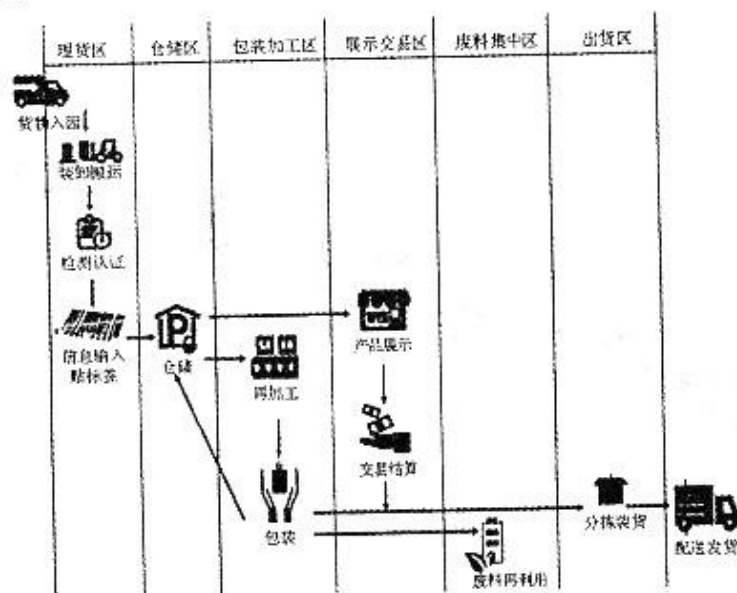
| 理货区 | 仓储区 | 包装加工区 | 展示交易区 | 废料集中区 | 出货区 |
|---|---|---|---|---|---|

货物入园

装卸搬运

检测认证

信息输入
贴标签

仓储

再加工

包装

产品展示

交易结算

废料再利用

分拣装货

配送发货